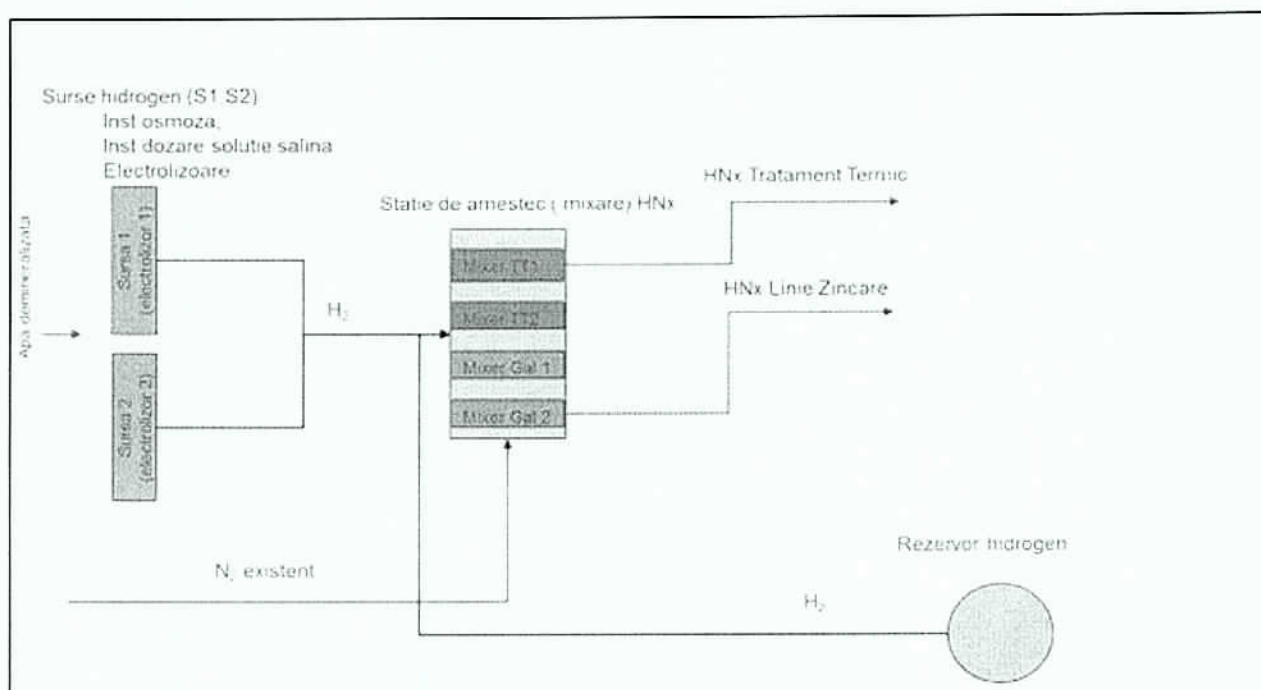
Surse hidrogen (S1 S2)
Inst osmoza,
Inst dozare solutie salina
Electrolizoare

Apa demineralizata

Sursa 1 (electrolizor 1)

Sursa 2 (electrolizor 2)

$H_2$

Statie de amestec ( mixare) HNx

Mixer TT1

Mixer TT2

Mixer Gal 1

Mixer Gal 2

HNx Tratament Termic

HNx Linie Zincare

$N_2$ existent

$H_2$

Rezervor hidrogen